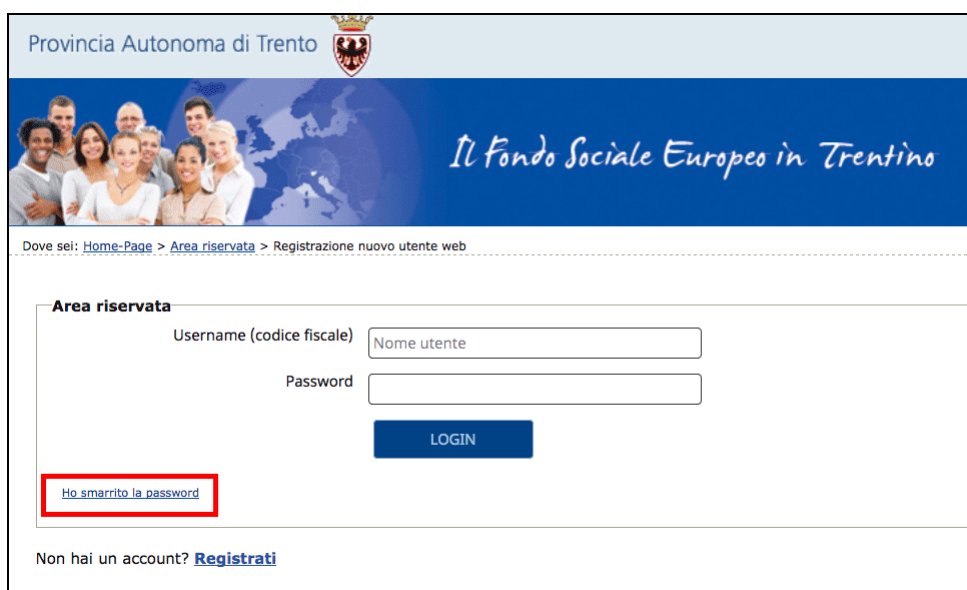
Provincia Autonoma di Trento

Il Fondo Sociale Europeo in Trentino

Dove sei: Home-Page > Area riservata > Registrazione nuovo utente web

Area riservata

Username (codice fiscale) Nome utente

Password

LOGIN

Ho smarrito la password

Non hai un account? Registrati